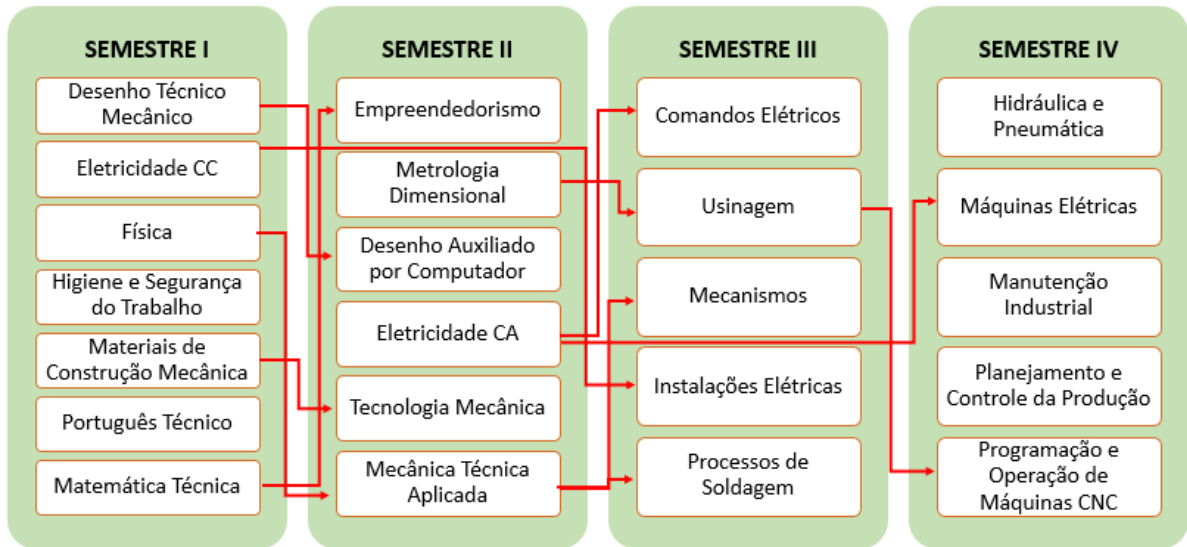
SEMESTRE I

Desenho Técnico Mecânico

Eletricidade CC

Física

Higiene e Segurança do Trabalho

Materiais de Construção Mecânica

Português Técnico

Matemática Técnica

SEMESTRE II

Empreendedorismo

Metrologia Dimensional

Desenho Auxiliado por Computador

Eletricidade CA

Tecnologia Mecânica

Mecânica Técnica Aplicada

SEMESTRE III

Comandos Elétricos

Usinagem

Mecanismos

Instalações Elétricas

Processos de Soldagem

SEMESTRE IV

Hidráulica e Pneumática

Máquinas Elétricas

Manutenção Industrial

Planejamento e Controle da Produção

Programação e Operação de Máquinas CNC